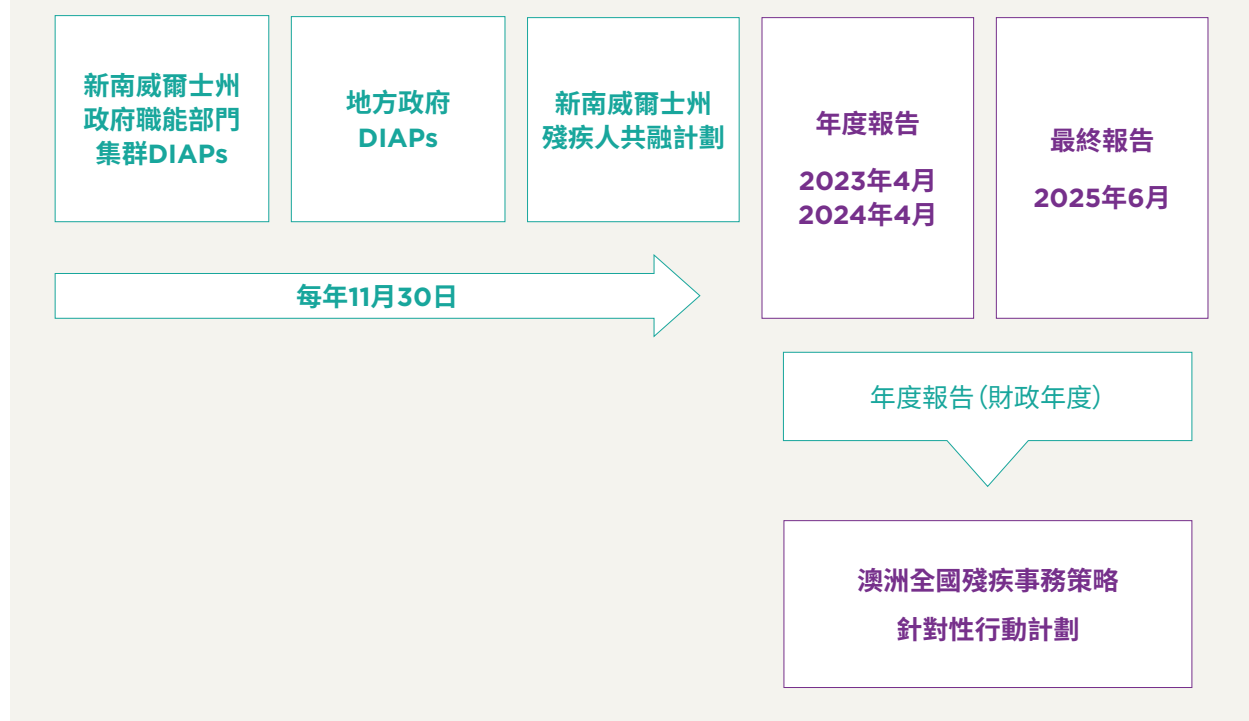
新南威爾士州政府職能部門集群DIAPs

地方政府DIAPs

新南威爾士州殘疾人共融計劃

年度報告

2023年4月
2024年4月

最終報告

2025年6月

每年11月30日

年度報告（財政年度）

澳洲全國殘疾事務策略

針對性行動計劃